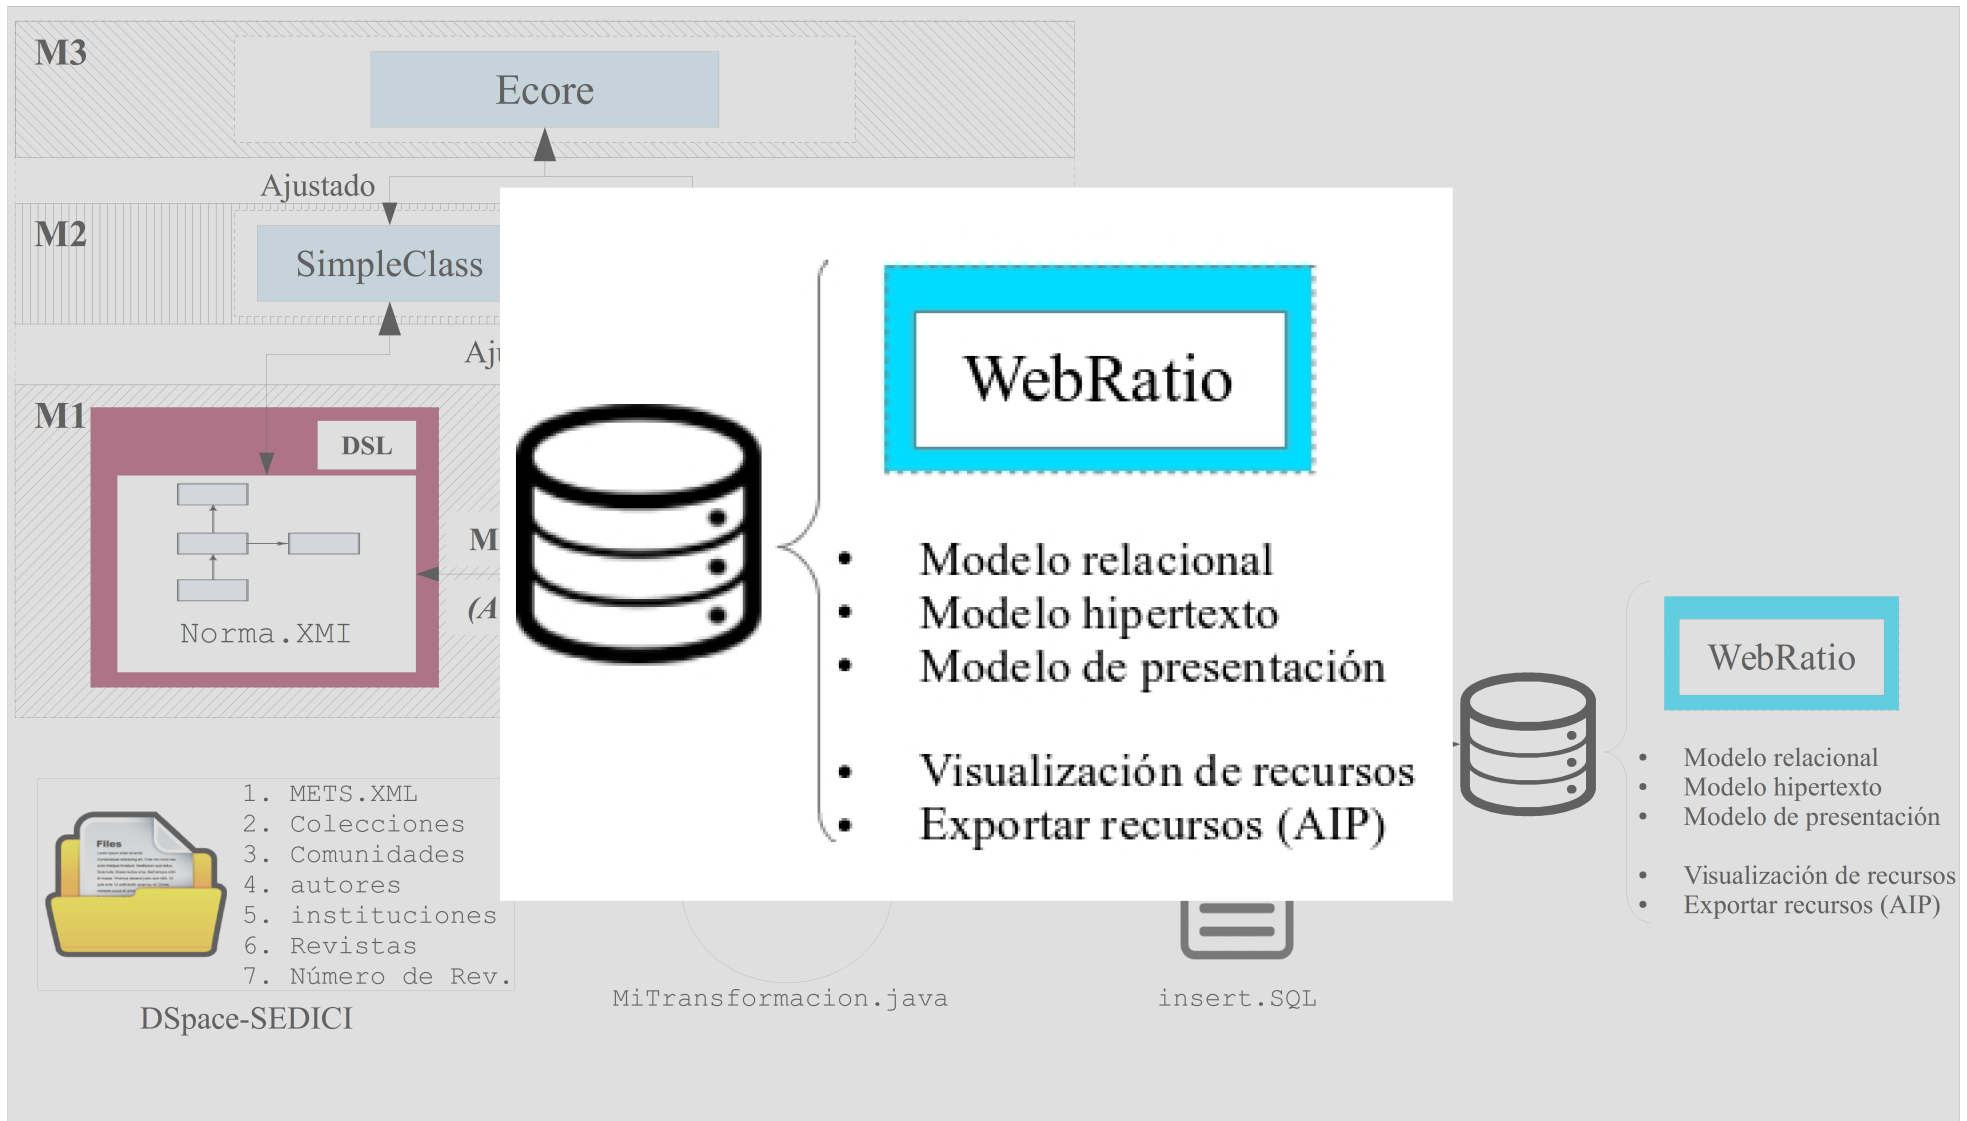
M3

Ecore

Ajustado

M2

SimpleClass

Aj

M1

DSL

Norma.XMI

M

(A

WebRatio

• Modelo relacional
• Modelo hipertexto
• Modelo de presentación

• Visualización de recursos
• Exportar recursos (AIP)

WebRatio

• Modelo relacional
• Modelo hipertexto
• Modelo de presentación

• Visualización de recursos
• Exportar recursos (AIP)

Files

1. METS.XML
2. Colecciones
3. Comunidades
4. autores
5. instituciones
6. Revistas
7. Número de Rev.

DSpace-SEDICI

MiTransformacion.java

insert.SQL